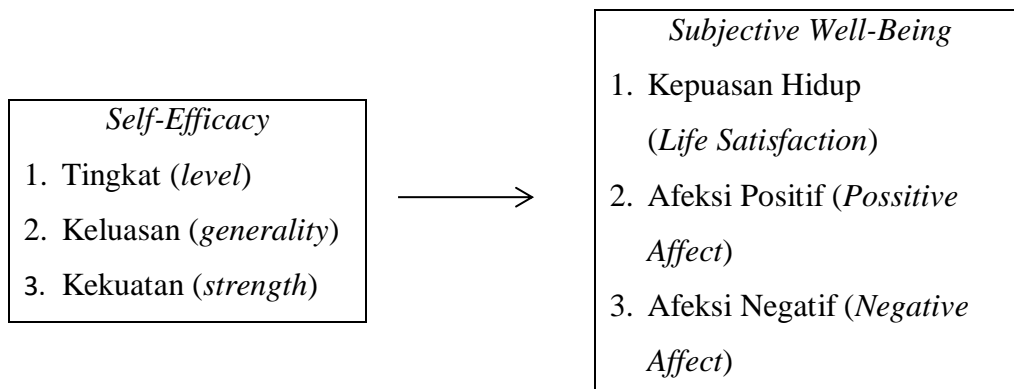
Self-Efficacy
1. Tingkat (level)
2. Keluasan (generality)
3. Kekuatan (strength)

Subjective Well-Being
1. Kepuasan Hidup (Life Satisfaction)
2. Afeksi Positif (Possitive Affect)
3. Afeksi Negatif (Negative Affect)